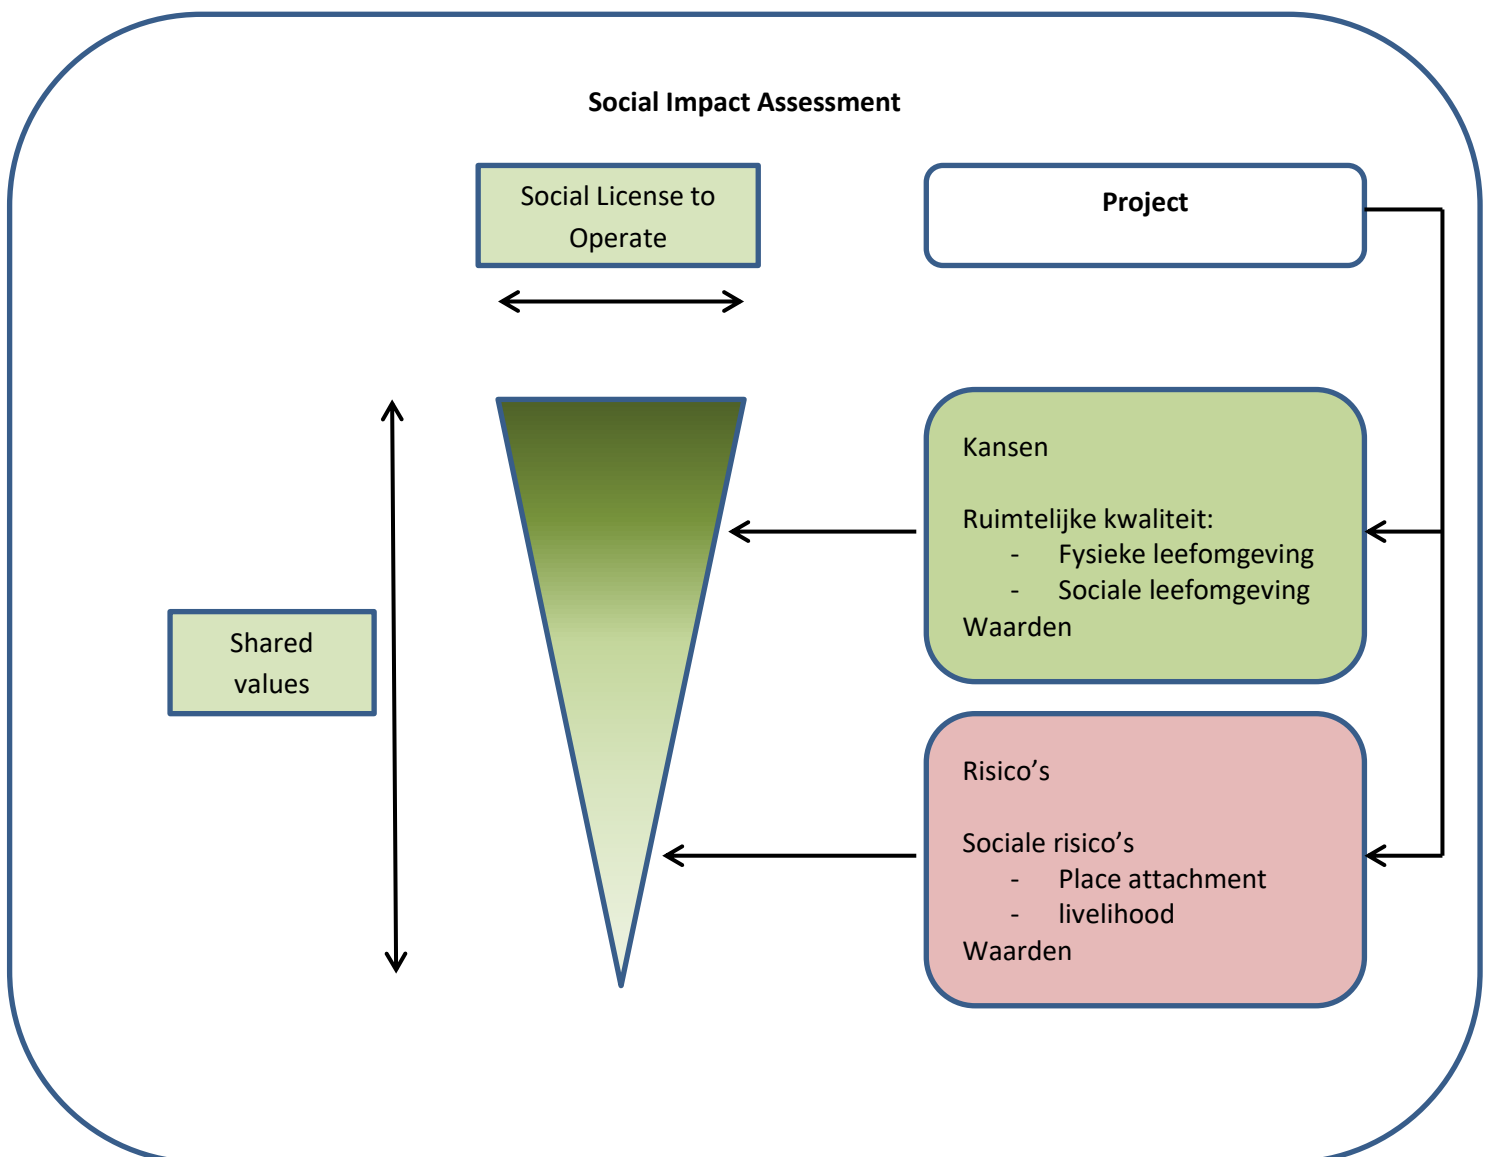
Social Impact Assessment

Social License to Operate

Project

Kansen

Ruimtelijke kwaliteit:
- Fysieke leefomgeving
- Sociale leefomgeving
Waarden

Shared values

Risico’s

Sociale risico’s
- Place attachment
- livelihood
Waarden